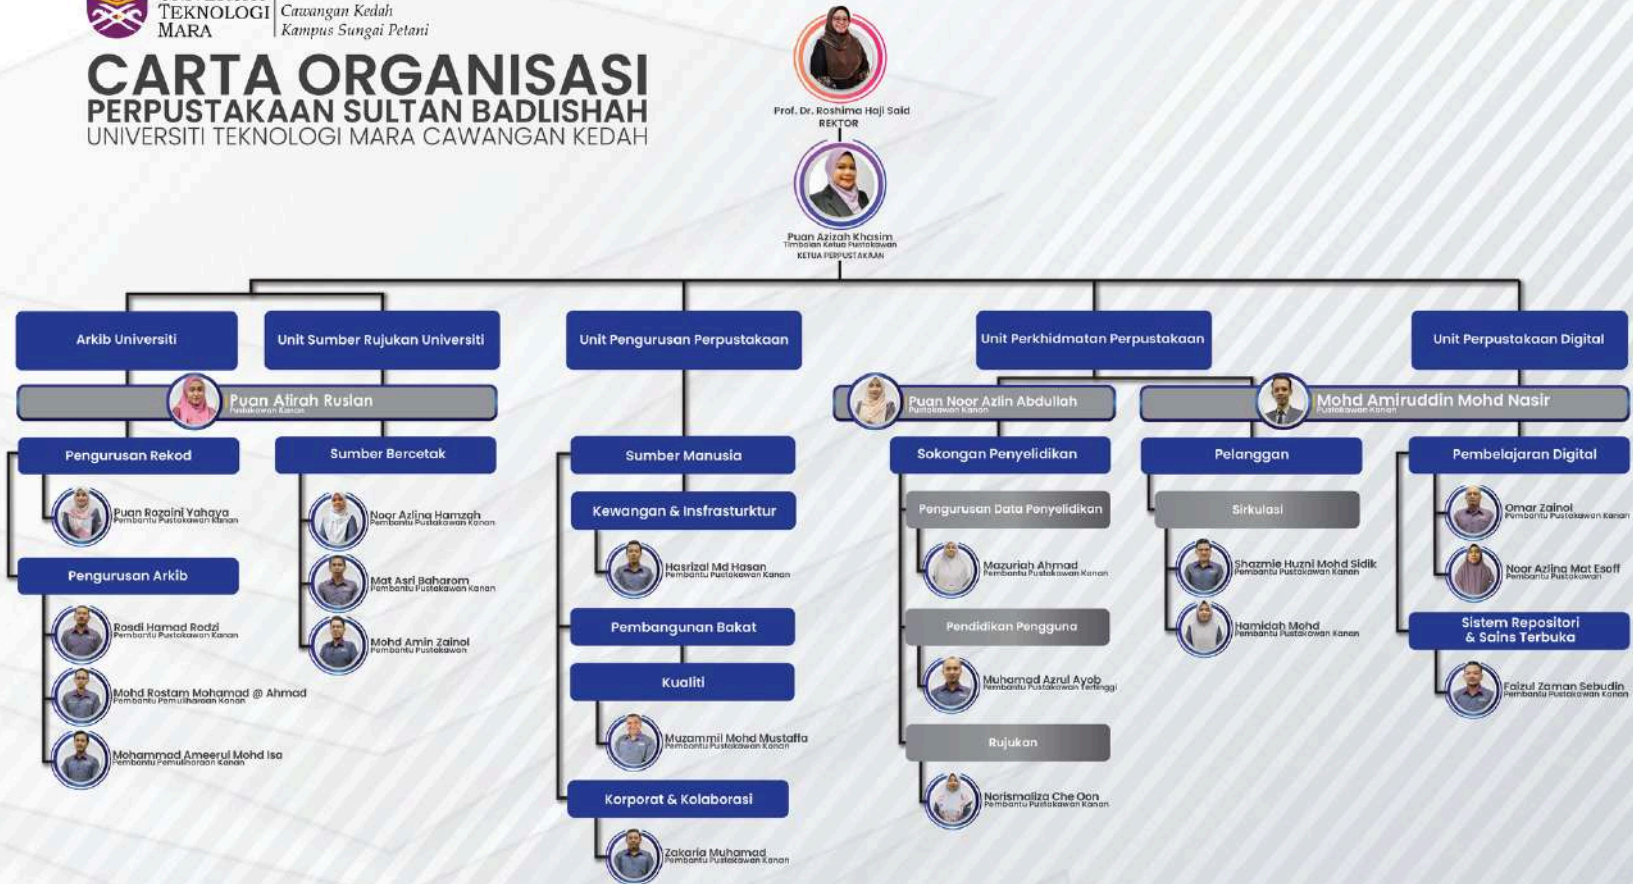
TEKNOLOGI MARA | Cawangan Kedah Kampus Sungai Petani

CARTA ORGANISASI
PERPUSTAKAAN SULTAN BADLISHAH
UNIVERSITI TEKNOLOGI MARA CAWANGAN KEDAH

Prof. Dr. Roshima Haji Said
REKTOR

Puan Azizah Khasim
Timbalan Ketua Pustakawan
KETUA PERPUSTAKAAN

Arkib Universiti

Unit Sumber Rujukan Universiti

Unit Pengurusan Perpustakaan

Unit Perkhidmatan Perpustakaan

Unit Perpustakaan Digital

Puan Atirah Ruslan
Pustakawan Kanan

Pengurusan Rekod

Puan Rozaini Yahaya
Pembantu Pustakawan Kanan

Pengurusan Arkib

Rosdi Hamad Rodzi
Pembantu Pustakawan Kanan

Mohd Rostam Mohamad @ Ahmad
Pembantu Pemuliharaan Kanan

Mohammad Ameerul Mohd Isa
Pembantu Pemuliharaan Kanan

Sumber Bercetak

Noor Azlina Hamzah
Pembantu Pustakawan Kanan

Mat Asri Baharom
Pembantu Pustakawan Kanan

Mohd Amin Zainol
Pembantu Pustakawan

Sumber Manusia

Kewangan & Infrasturktur

Hasrizal Md Hasan
Pembantu Pustakawan Kanan

Pembangunan Bakat

Kualiti

Muzammil Mohd Mustaffa
Pembantu Pustakawan Kanan

Korporat & Kolaborasi

Zakaria Muhamad
Pembantu Pustakawan Kanan

Puan Noor Azlin Abdullah
Pustakawan Kanan

Sokongan Penyelidikan

Pengurusan Data Penyelidikan

Mazuriah Ahmad
Pembantu Pustakawan Kanan

Pendidikan Pengguna

Muhamad Azrul Ayob
Pembantu Pustakawan Tertinggi

Rujukan

Norismaliza Che Oon
Pembantu Pustakawan Kanan

Mohd Amiruddin Mohd Nasir
Pustakawan Kanan

Pelanggan

Sirkulasi

Shazmie Huzni Mohd Sidik
Pembantu Pustakawan Kanan

Hamidah Mohd
Pembantu Pustakawan Kanan

Pembelajaran Digital

Omar Zainol
Pembantu Pustakawan Kanan

Noor Azlina Mat Esoff
Pembantu Pustakawan

Sistem Repositori & Sains Terbuka

Faizul Zaman Sebudin
Pembantu Pustakawan Kanan